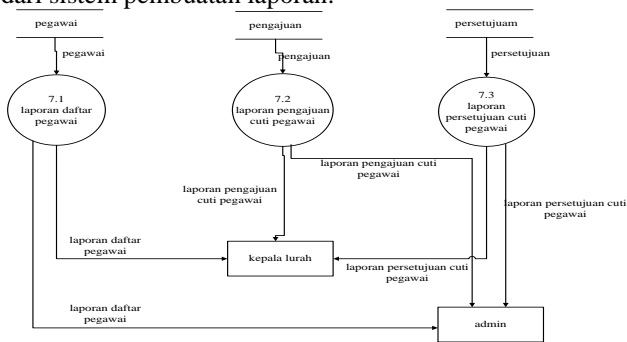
dari sistem pembuatan laporan.

pegawai

pengajuan

persetujuam

pegawai

pengajuan

persetujuan

7.1
laporan daftar pegawai

7.2
laporan pengajuan cuti pegawai

7.3
laporan persetujuan cuti pegawai

laporan pengajuan cuti pegawai

laporan pengajuan cuti pegawai

laporan persetujuan cuti pegawai

laporan daftar pegawai

kepala lurah

laporan persetujuan cuti pegawai

laporan daftar pegawai

admin